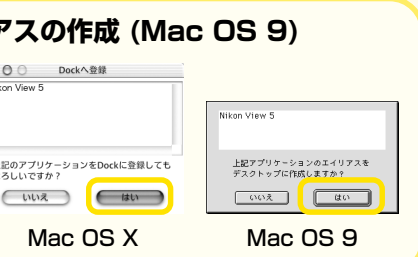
アスの作成 (Mac OS 9)

Dockへ登録

kon View 5

記のアプリケーションをDockに登録してもろしいですか？

いいえ

はい

Mac OS X

Nikon View 5

上記アプリケーションのエイリアスをデスクトップに作成しますか？

いいえ

はい

Mac OS 9